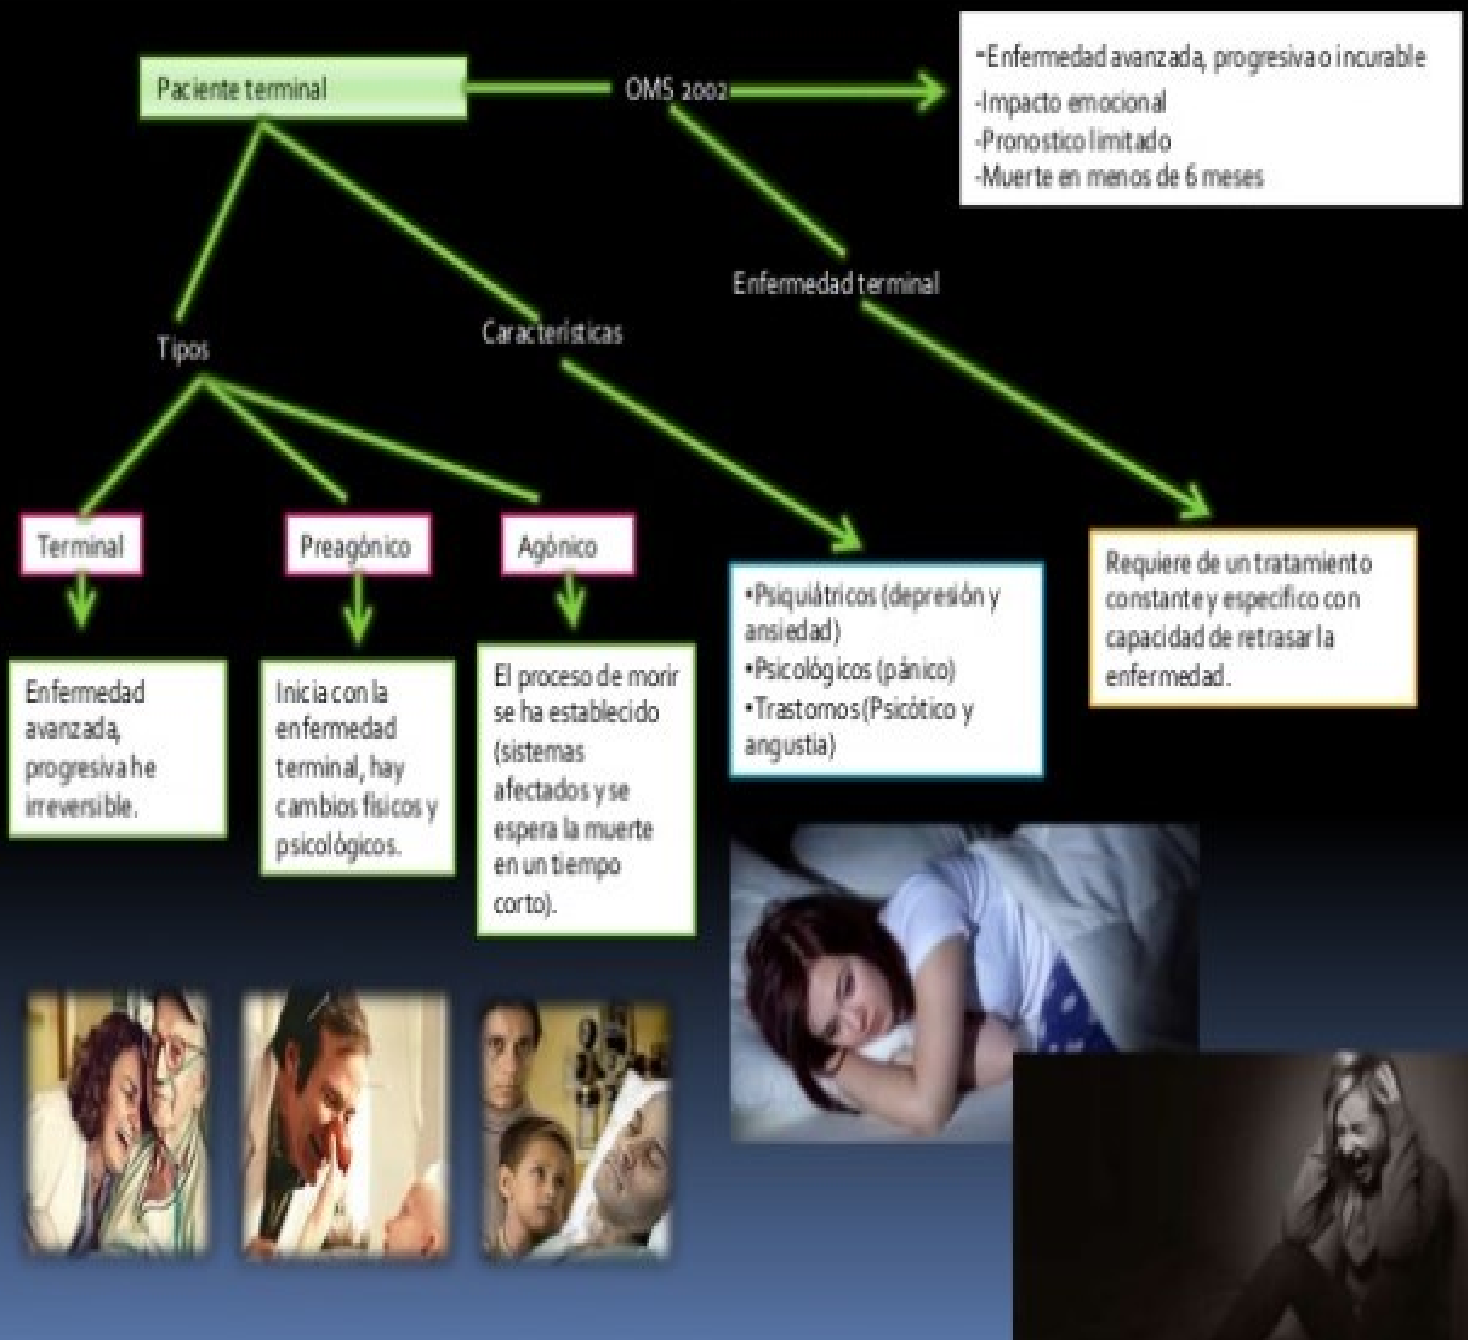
Paciente terminal

OMS 2002

-Enfermedad avanzada, progresiva o incurable
-Impacto emocional
-Pronostico limitado
-Muerte en menos de 6 meses

Enfermedad terminal

Tipos

Características

Terminal

Preagónico

Agónico

Enfermedad avanzada, progresiva he irreversible.

Inicia con la enfermedad terminal, hay cambios físicos y psicológicos.

El proceso de morir se ha establecido (sistemas afectados y se espera la muerte en un tiempo corto).

•Psiquiátricos (depresión y ansiedad)
•Psicológicos (pánico)
•Trastornos (Psicótico y angustia)

Requiere de un tratamiento constante y especifico con capacidad de retrasar la enfermedad.